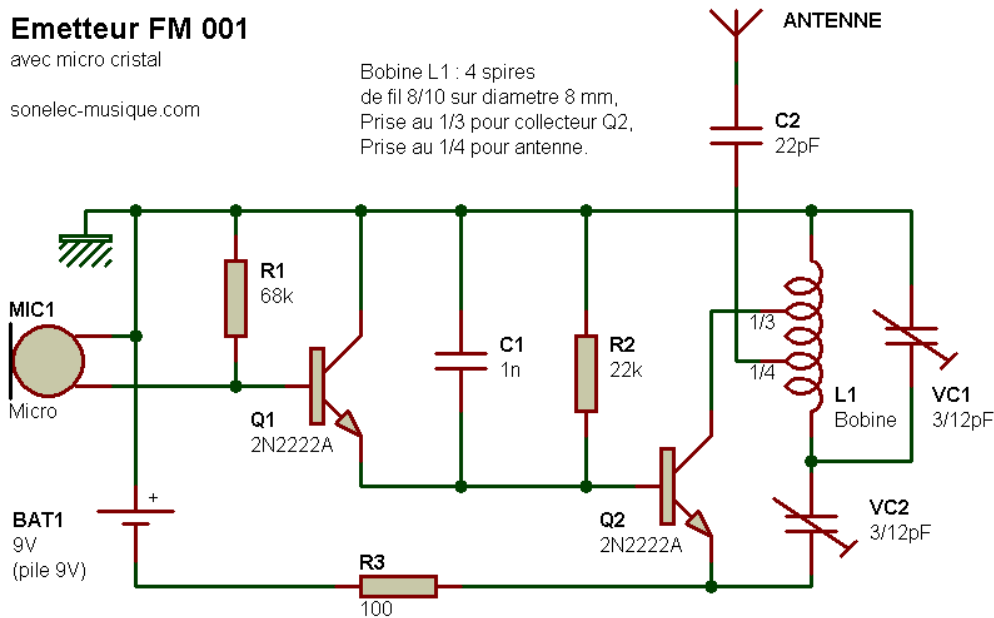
Emetteur FM 001
avec micro cristal

sonelec-musique.com

Bobine L1 : 4 spires
de fil 8/10 sur diametre 8 mm,
Prise au 1/3 pour collecteur Q2,
Prise au 1/4 pour antenne.

ANTENNE

C2
22pF

MIC1
Micro

R1
68k

Q1
2N2222A

C1
1n

R2
22k

1/3
1/4

L1
Bobine

VC1
3/12pF

BAT1
9V
(pile 9V)

+

Q2
2N2222A

VC2
3/12pF

R3
100